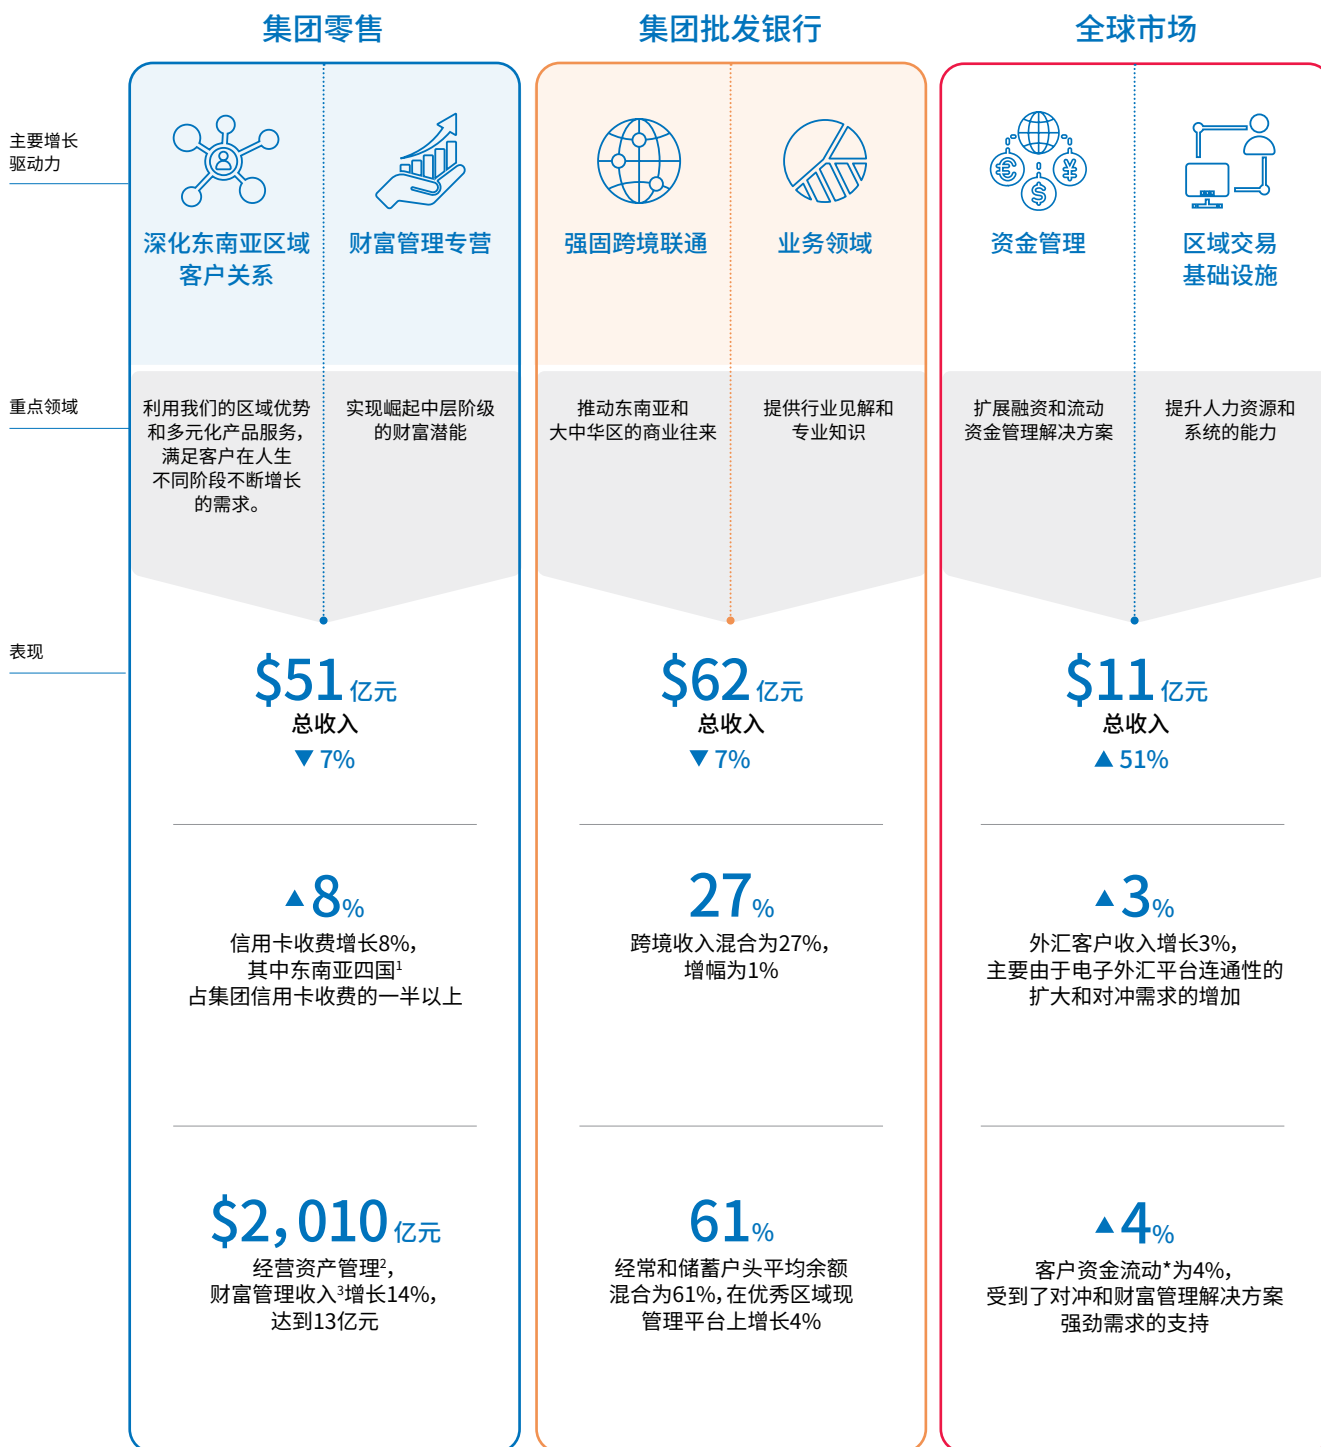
集团零售

集团批发银行

全球市场

主要增长驱动力

深化东南亚区域客户关系

财富管理专营

强固跨境联通

业务领域

资金管理

区域交易基础设施

重点领域

利用我们的区域优势和多元化产品服务，满足客户在人生不同阶段不断增长的需求。

实现崛起中层阶级的财富潜能

推动东南亚和大中华区的商业往来

提供行业见解和专业知识

扩展融资和流动资金管理解决方案

提升人力资源和系统的能力

表现

$51 亿元
总收入
▼ 7%

$62 亿元
总收入
▼ 7%

$11 亿元
总收入
▲ 51%

▲8%
信用卡收费增长8%，其中东南亚四国$^1$占集团信用卡收费的一半以上

27%
跨境收入混合为27%，增幅为1%

▲3%
外汇客户收入增长3%，主要由于电子外汇平台连通性的扩大和对冲需求的增加

$2,010 亿元
经营资产管理$^2$，财富管理收入$^3$增长14%，达到13亿元

61%
经常和储蓄户头平均余额混合为61%，在优秀区域现管理平台上增长4%

▲4%
客户资金流动*为4%，受到了对冲和财富管理解决方案强劲需求的支持